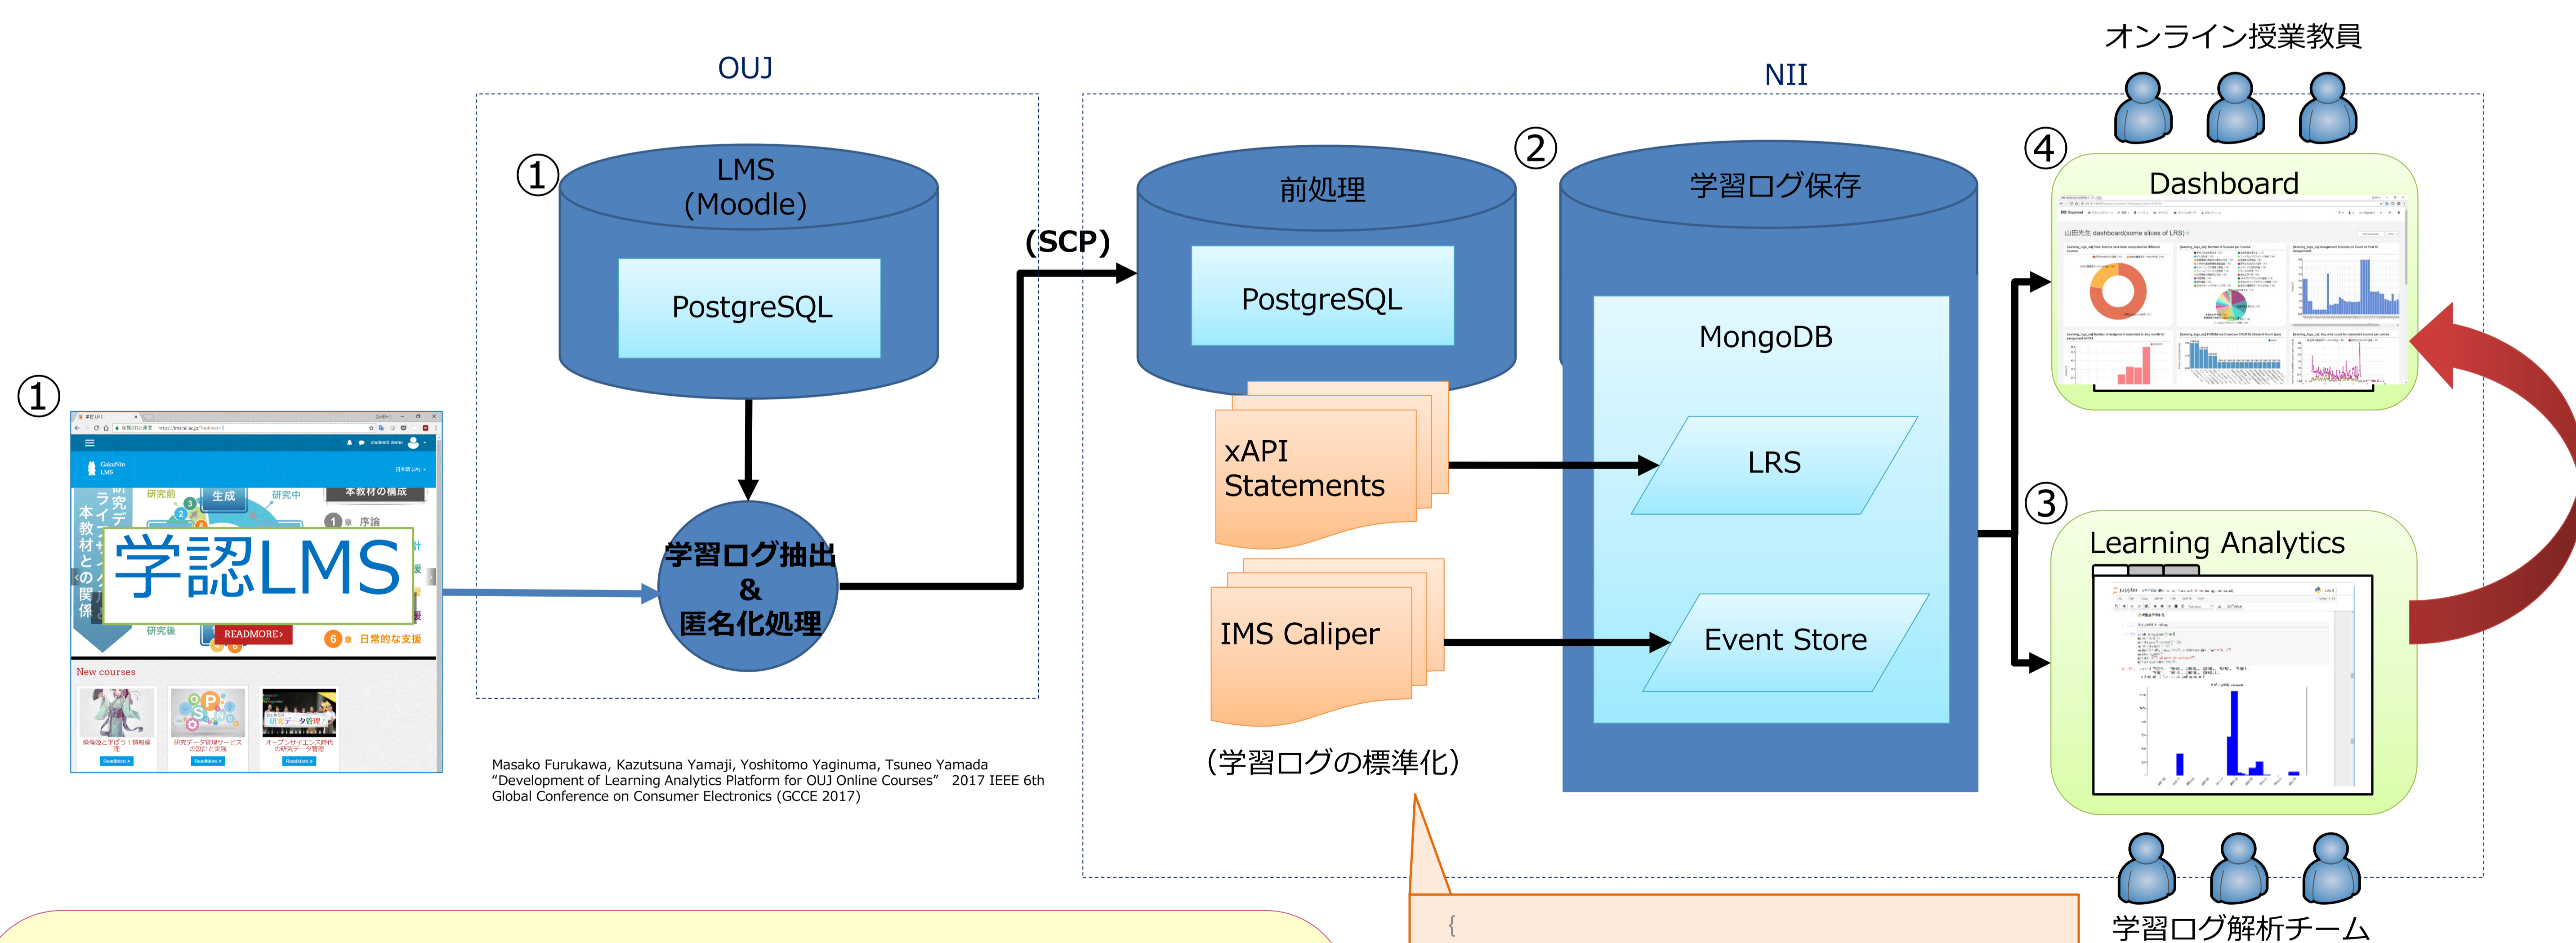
オンライン授業教員

OUJ

NII

①

LMS
(Moodle)

PostgreSQL

学習ログ抽出
&
匿名化処理

(SCP)

前処理

PostgreSQL

②

学習ログ保存

MongoDB

LRS

Event Store

xAPI Statements

IMS Caliper

(学習ログの標準化)

④

Dashboard

③

Learning Analytics

学習ログ解析チーム

①

学認LMS

研究前

生成

研究中

本教材の構成

序論

研究後

READMORE›

日常的な支援

New courses

Masako Furukawa, Kazutsuna Yamaji, Yoshitomo Yaginuma, Tsuneo Yamada
“Development of Learning Analytics Platform for OUJ Online Courses” 2017 IEEE 6th Global Conference on Consumer Electronics (GCCE 2017)

{